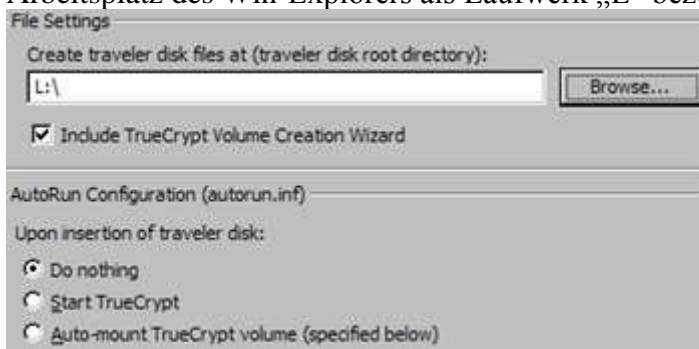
Arbeitsplatz des Win-Explorers als Laufwerk „L" bez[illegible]

File Settings

Create traveler disk files at (traveler disk root directory):

L:\

Browse...

Include TrueCrypt Volume Creation Wizard

AutoRun Configuration (autorun.inf)

Upon insertion of traveler disk:

Do nothing

Start TrueCrypt

Auto-mount TrueCrypt volume (specified below)